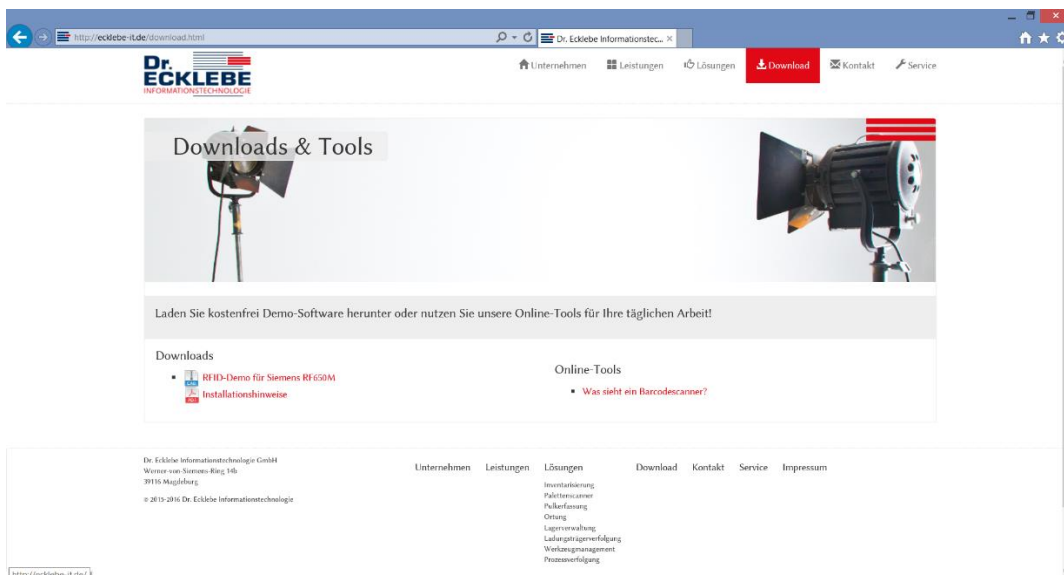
http://ecklebe-it.de/download.html

Dr. Ecklebe Informationstec... ×

Dr. ECKLEBE INFORMATIONSTECHNOLOGIE

Unternehmen Leistungen Lösungen Download Kontakt Service

Downloads & Tools

Laden Sie kostenfrei Demo-Software herunter oder nutzen Sie unsere Online-Tools für Ihre täglichen Arbeit!

Downloads

- RFID-Demo für Siemens RF650M
- Installationshinweise

Online-Tools

- Was sieht ein Barcodescanner?

Dr. Ecklebe Informationstechnologie GmbH
Werner-von-Siemens-Ring 14b
39116 Magdeburg

© 2015-2016 Dr. Ecklebe Informationstechnologie

Unternehmen Leistungen Lösungen Download Kontakt Service Impressum

Inventarisierung
Palettenscanner
Pulkerfassung
Ortung
Lagerverwaltung
Ladungsträgerverfolgung
Werkzeugmanagement
Prozessverfolgung

http://ecklebe-it.de/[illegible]